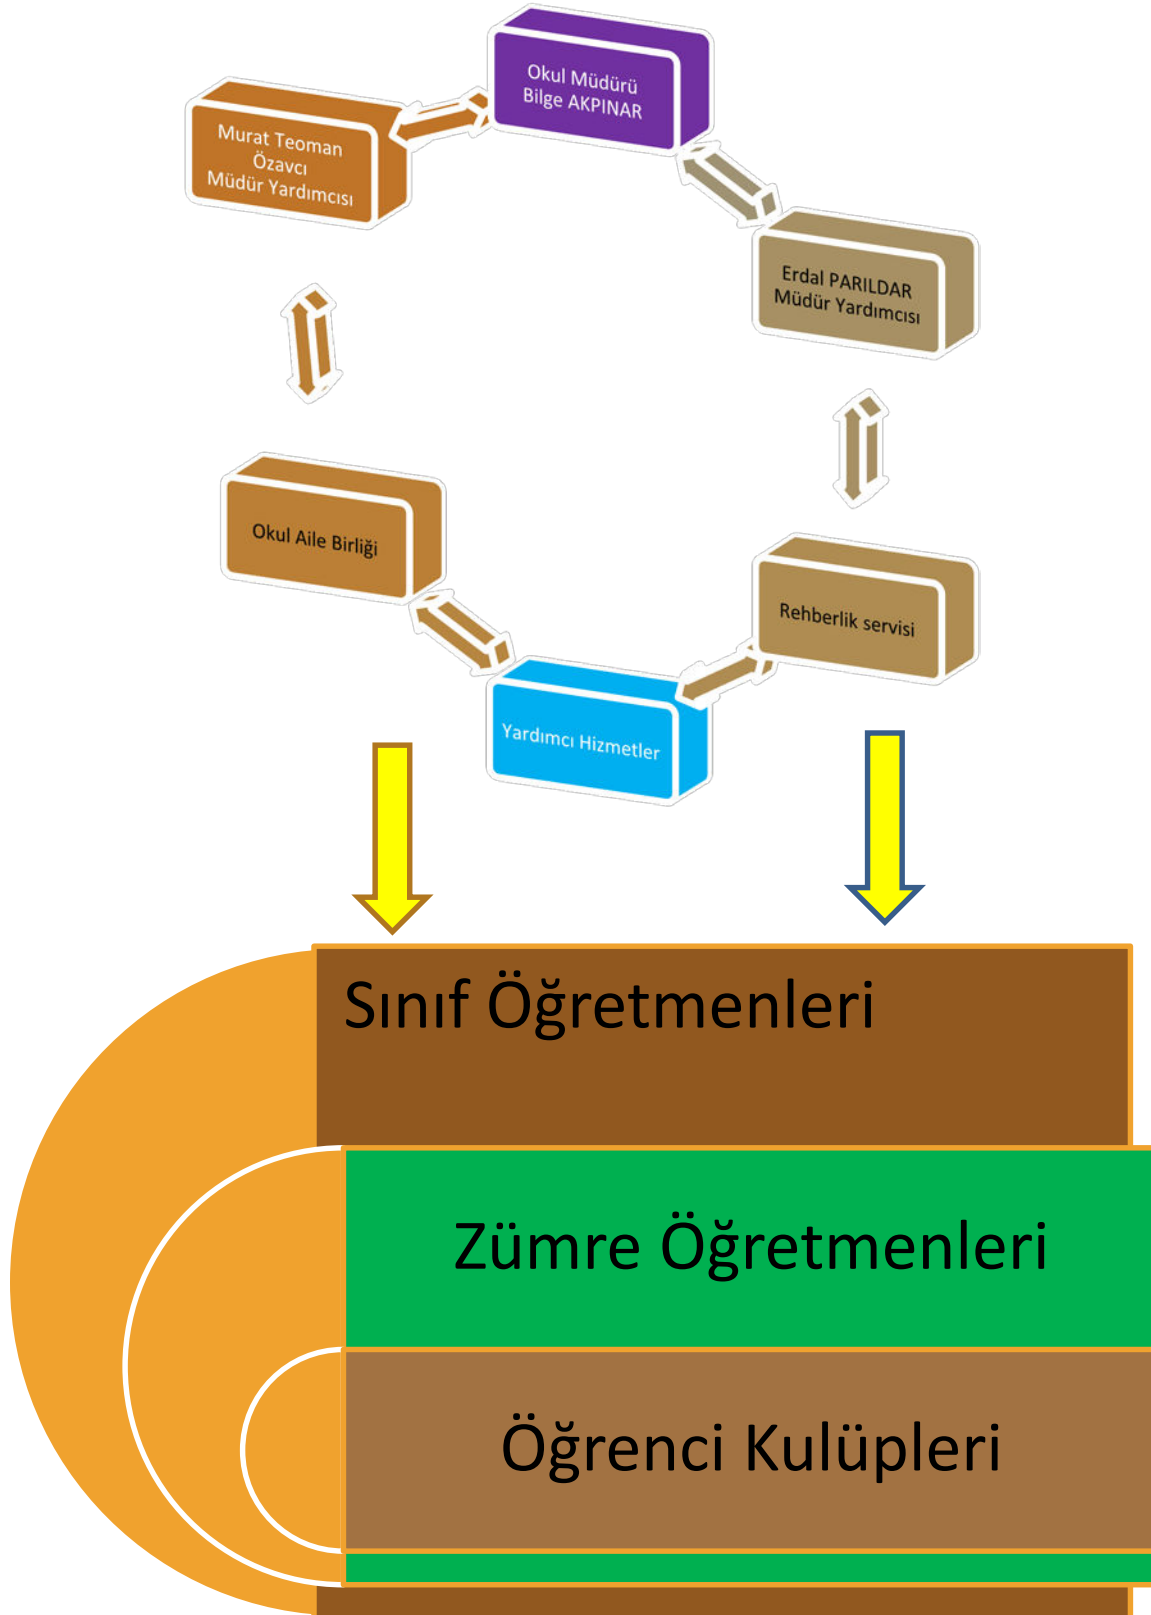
Okul Müdürü
Bilge AKPINAR

Murat Teoman Özavcı
Müdür Yardımcısı

Erdal PARILDAR
Müdür Yardımcısı

Okul Aile Birliği

Rehberlik servisi

Yardımcı Hizmetler

Sınıf Öğretmenleri

Zümre Öğretmenleri

Öğrenci Kulüpleri